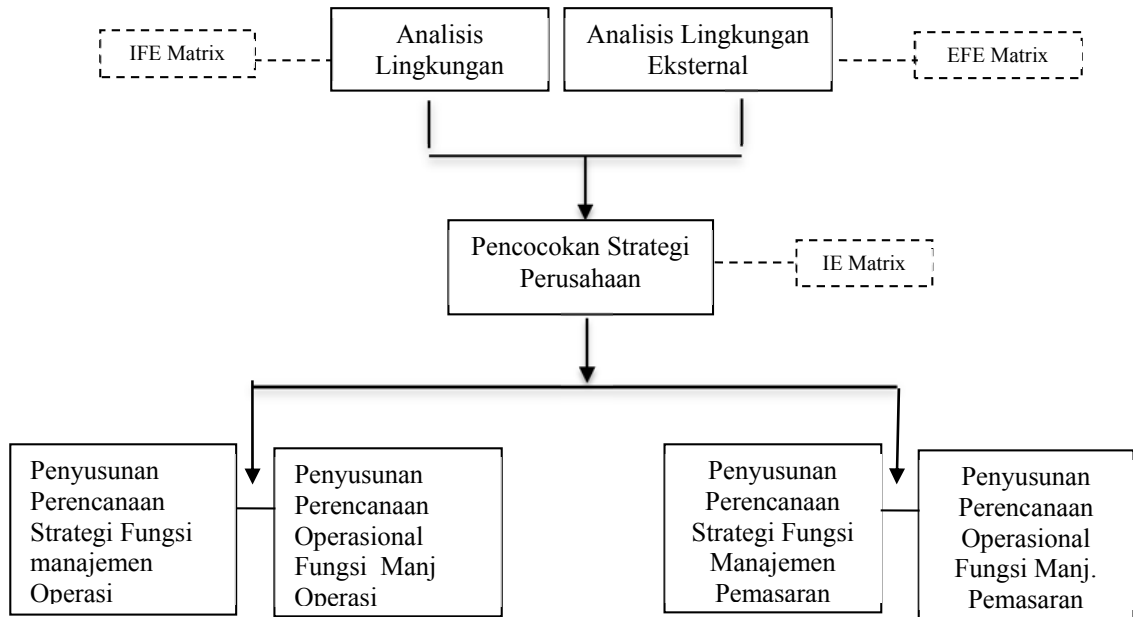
IFE Matrix

Analisis Lingkungan

Analisis Lingkungan Eksternal

EFE Matrix

Pencocokan Strategi Perusahaan

IE Matrix

Penyusunan Perencanaan Strategi Fungsi manajemen Operasi

Penyusunan Perencanaan Operasional Fungsi Manj Operasi

Penyusunan Perencanaan Strategi Fungsi Manajemen Pemasaran

Penyusunan Perencanaan Operasional Fungsi Manj. Pemasaran